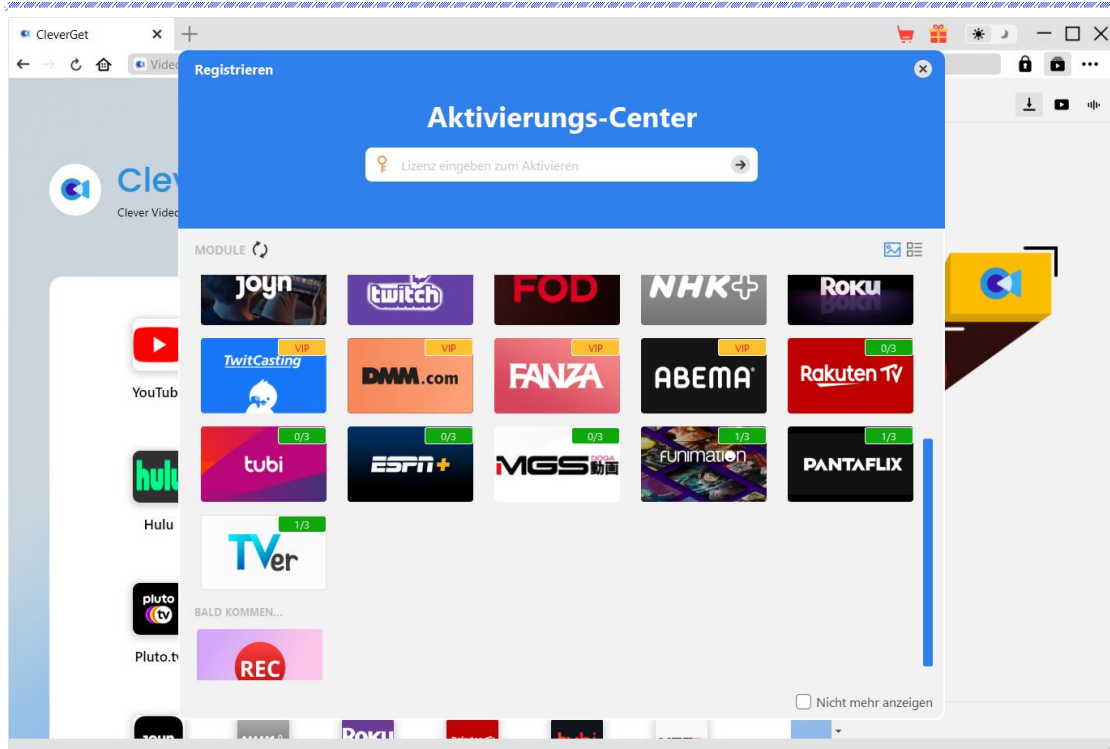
CleverGet ×

Vide

Clev
Clever Vide

YouTub

Hulu

Hulu

pluto tv

Pluto.tv

Registrieren

Aktivierungs-Center

Lizenz eingeben zum Aktivieren

MODULE

joyn
twitch
FOD
NHK+
Roku

VIP
TwitCasting
VIP
DMM.com
VIP
FANZA
VIP
ABEMA
0/3
Rakuten TV

0/3
tubi
0/3
ESPN+
0/3
MGS 動画
1/3
funimation
1/3
PANTAFLIX

1/3
TVer

BALD KOMMEN...

REC

Nicht mehr anzeigen